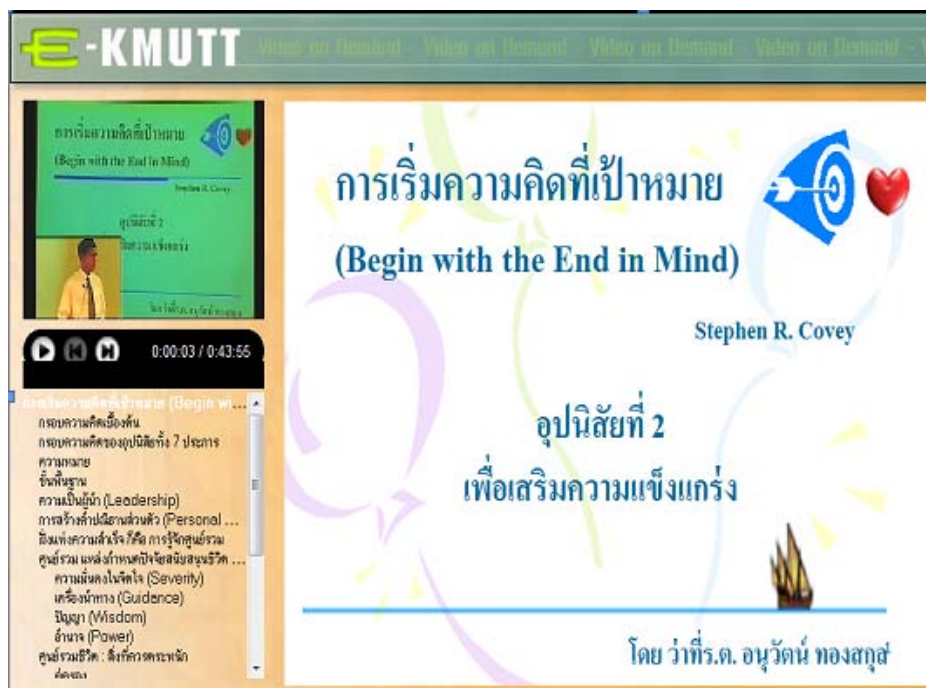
E-KMUTT Video on Demand - Video on Demand - Video on Demand - Video on Demand -

การเริ่มความคิดที่เป้าหมาย
(Begin with the End in Mind)
Stephen R. Covey
อุปนิสัยที่ 2
เพื่อเสริมความแข็งแกร่ง
โดย ว่าที่ร.ต. อนุวัตน์ ทองสกุล

0:00:03 / 0:43:55

การเริ่มความคิดที่เป้าหมาย (Begin wi...
กรอบความคิดเบื้องต้น
กรอบความคิดของอุปนิสัยทั้ง 7 ประการ
ความหมาย
ขั้นพื้นฐาน
ความเป็นผู้นำ (Leadership)
การสร้างพันธกิจส่วนตัว (Personal ...
สิ่งแห่งความสำเร็จก็คือ การรู้จักศูนย์รวม
ศูนย์รวม แหล่งกำหนดปัจจัยสนับสนุนชีวิต ...
ความมั่นคงในจิตใจ (Severity)
เครื่องนำทาง (Guidance)
ปัญญา (Wisdom)
อำนาจ (Power)
ศูนย์รวมชีวิต : สิ่งที่ควรตระหนัก
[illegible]

โดย ว่าที่ร.ต. อนุวัฒน์ ทองสกุล

การเริ่มความคิดที่เป้าหมาย
(Begin with the End in Mind)
Stephen R. Covey

อุปนิสัยที่ 2
เพื่อเสริมความแข็งแกร่ง

โดย ว่าที่ร.ต. อนุวัฒน์ ทองสกุล